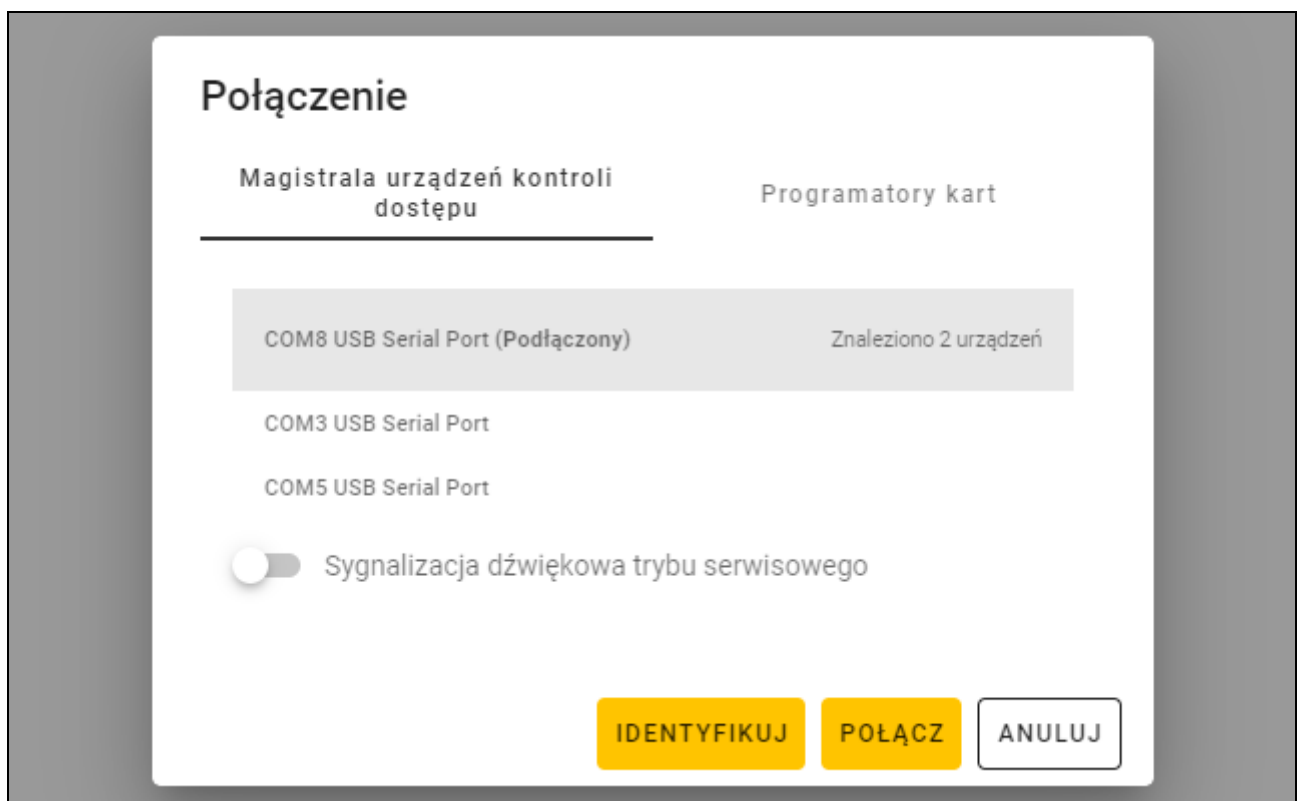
Połączenie

Magistrala urządzeń kontroli dostępu

Programatory kart

COM8 USB Serial Port (Podłączony)

Znaleziono 2 urządzeń

COM3 USB Serial Port

COM5 USB Serial Port

Sygnalizacja dźwiękowa trybu serwisowego

IDENTYFIKUJ

POŁĄCZ

ANULUJ